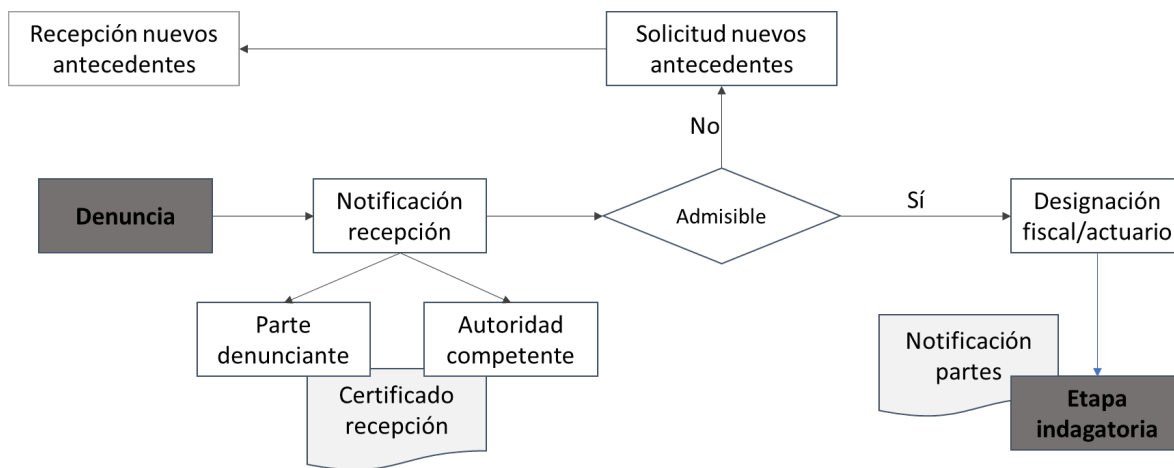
Recepción nuevos antecedentes

Solicitud nuevos antecedentes

No

Denuncia

Notificación recepción

Admisible

Sí

Designación fiscal/actuario

Parte denunciante

Autoridad competente

Certificado recepción

Notificación partes

Etapa indagatoria